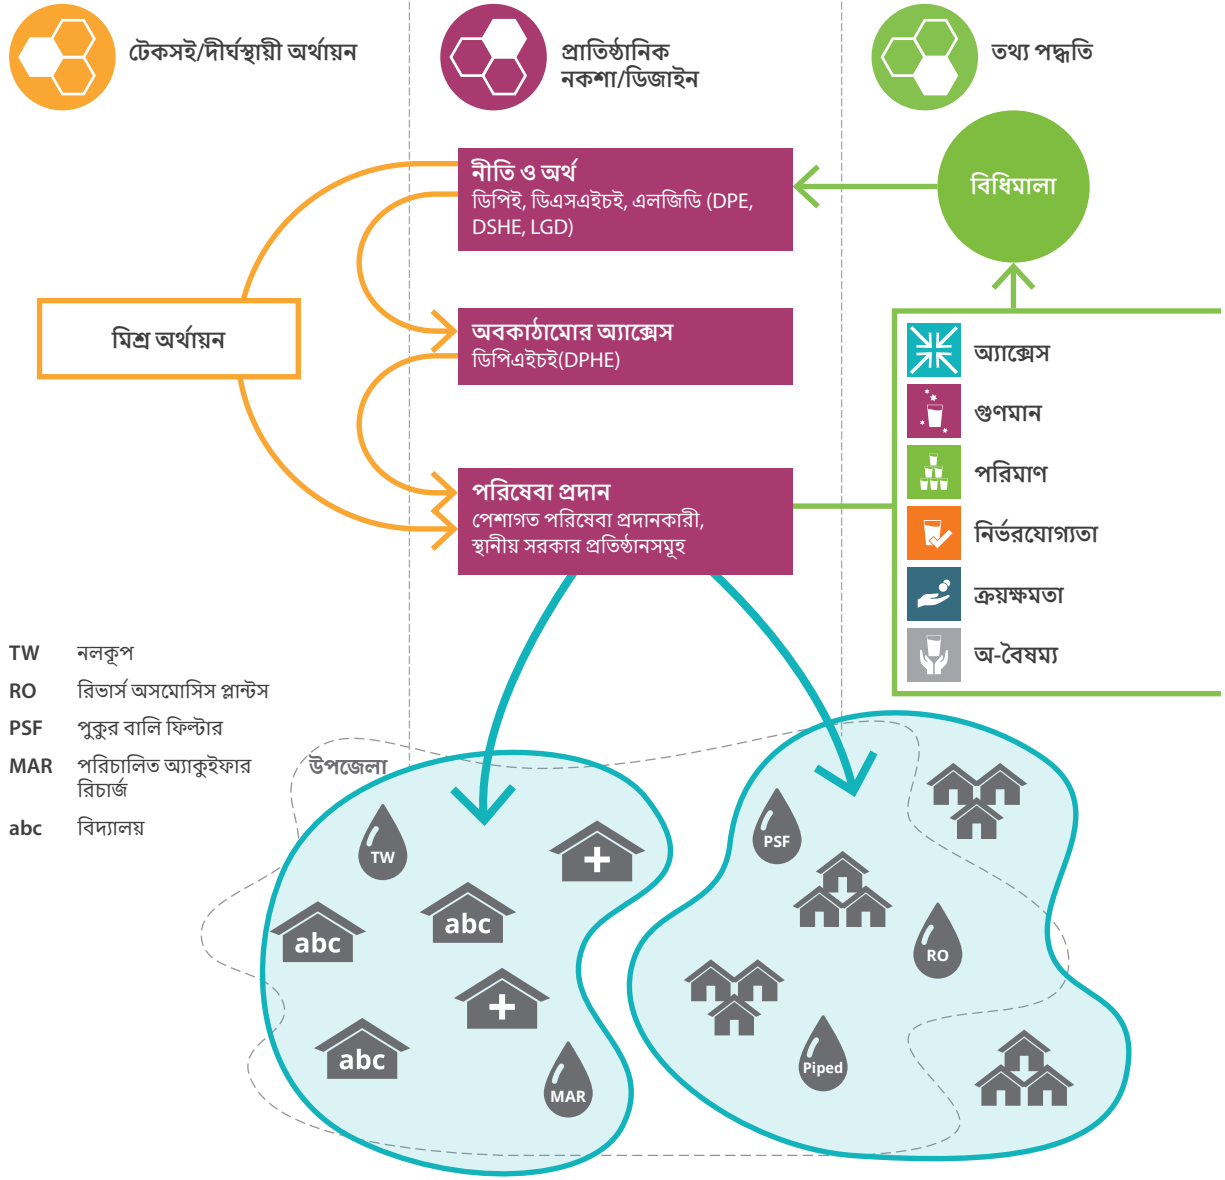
টেকসই/দীর্ঘস্থায়ী অর্থায়ন

প্রাতিষ্ঠানিক নকশা/ডিজাইন

তথ্য পদ্ধতি

নীতি ও অর্থ
ডিপিই, ডিএসএইচই, এলজিডি (DPE, DSHE, LGD)

বিধিমালা

মিশ্র অর্থায়ন

অবকাঠামোর অ্যাক্সেস
ডিপিএইচই(DPHE)

অ্যাক্সেস
গুণমান
পরিমাণ
নির্ভরযোগ্যতা
ক্রয়ক্ষমতা
অ-বৈষম্য

পরিষেবা প্রদান
পেশাগত পরিষেবা প্রদানকারী, স্থানীয় সরকার প্রতিষ্ঠানসমূহ

TW নলকূপ
RO রিভার্স অসমোসিস প্লান্টস
PSF পুকুর বালি ফিল্টার
MAR পরিচালিত অ্যাকুইফার রিচার্জ
abc বিদ্যালয়

উপজেলা

TW
abc
abc
abc
MAR
PSF
RO
Piped